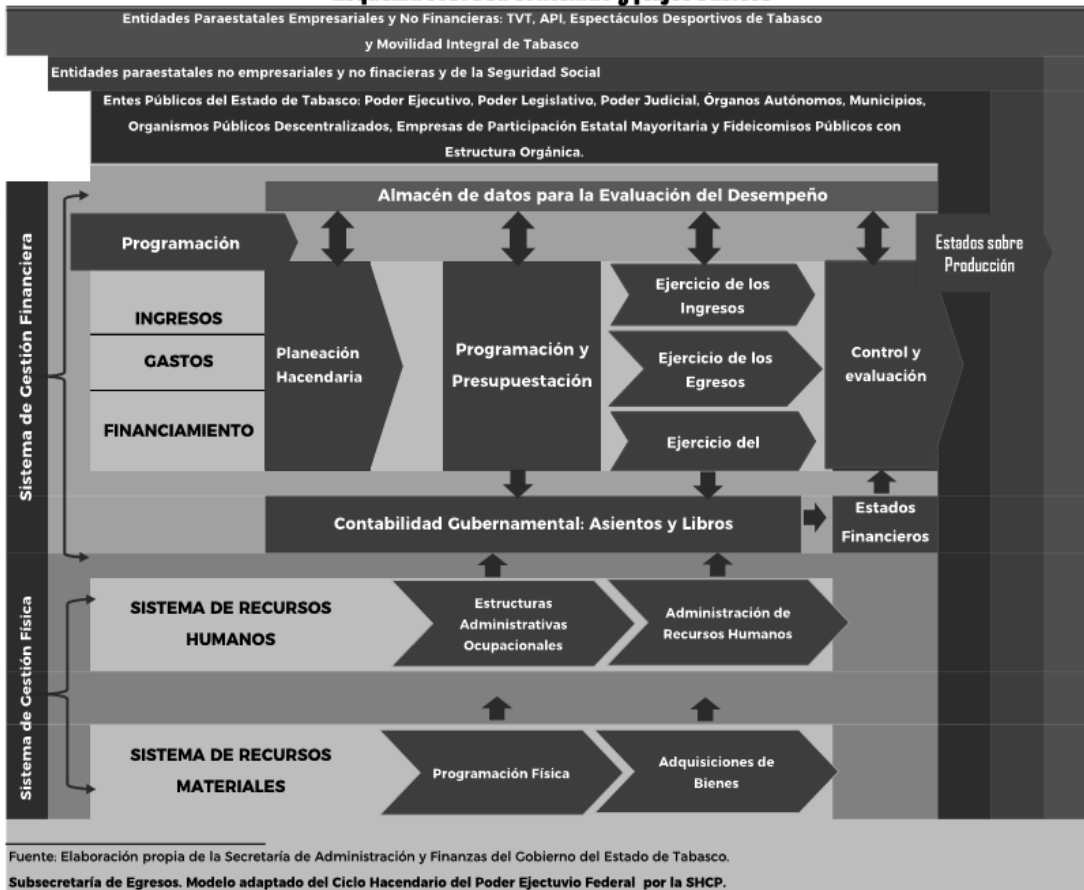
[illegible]

Entidades Paraestatales Empresariales y No Financieras: TVT, API, Espectáculos Desportivos de Tabasco y Movilidad Integral de Tabasco

Entidades paraestatales no empresariales y no finacieras y de la Seguridad Social

Entes Públicos del Estado de Tabasco: Poder Ejecutivo, Poder Legislativo, Poder Judicial, Órganos Autónomos, Municipios, Organismos Públicos Descentralizados, Empresas de Participación Estatal Mayoritaria y Fideicomisos Públicos con Estructura Orgánica.

Sistema de Gestión Financiera

Almacén de datos para la Evaluación del Desempeño

Programación

Estados sobre Producción

INGRESOS

GASTOS

FINANCIAMIENTO

Planeación Hacendaria

Programación y Presupuestación

Ejercicio de los Ingresos

Ejercicio de los Egresos

Ejercicio del

Control y evaluación

Contabilidad Gubernamental: Asientos y Libros

Estados Financieros

Sistema de Gestión Física

SISTEMA DE RECURSOS HUMANOS

Estructuras Administrativas Ocupacionales

Administración de Recursos Humanos

SISTEMA DE RECURSOS MATERIALES

Programación Física

Adquisiciones de Bienes

Fuente: Elaboración propia de la Secretaría de Administración y Finanzas del Gobierno del Estado de Tabasco.

Subsecretaría de Egresos. Modelo adaptado del Ciclo Hacendario del Poder Ejectuvio Federal por la SHCP.